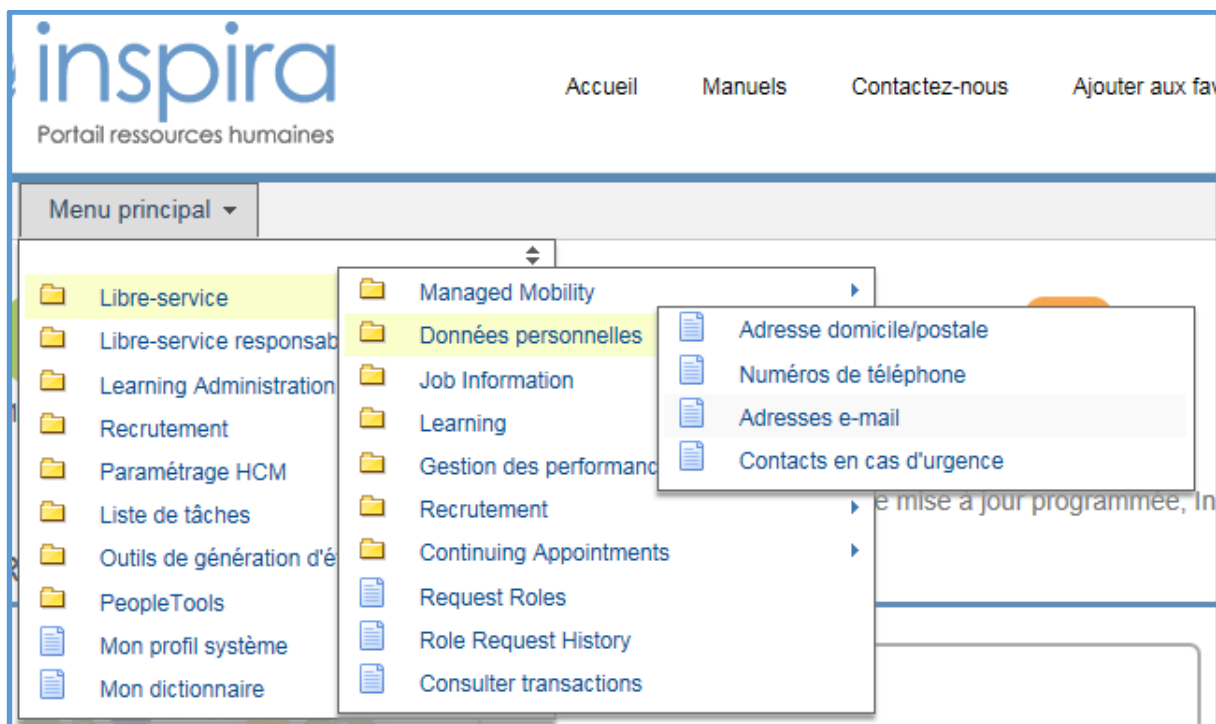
inspira
Portail ressources humaines

Accueil Manuels Contactez-nous Ajouter aux fav

Menu principal

Libre-service
Libre-service responsab
Learning Administration
Recrutement
Paramétrage HCM
Liste de tâches
Outils de génération d'é
PeopleTools
Mon profil système
Mon dictionnaire

Managed Mobility
Données personnelles
Job Information
Learning
Gestion des performanc
Recrutement
Continuing Appointments
Request Roles
Role Request History
Consulter transactions

Adresse domicile/postale
Numéros de téléphone
Adresses e-mail
Contacts en cas d'urgence

e mise à jour programmée, In